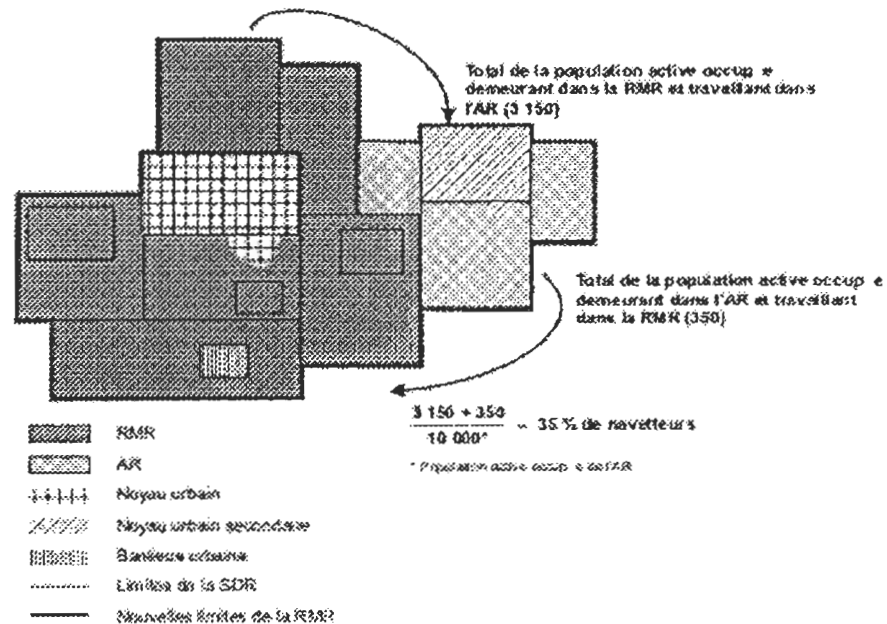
Total de la population active occup e demeurant dans la RMR et travaillant dans l'AR (3 150)

Total de la population active occup e demeurant dans l'AR et travaillant dans la RMR (350)

$\frac{3\ 150 + 350}{10\ 000^{*}}$ = 35 % de navetteurs

* Population active occup e de l'AR

RMR

AR

Noyau urbain

Noyau urbain secondaire

Banlieue urbaine

Limites de la SDR

Nouvelles limites de la RMR